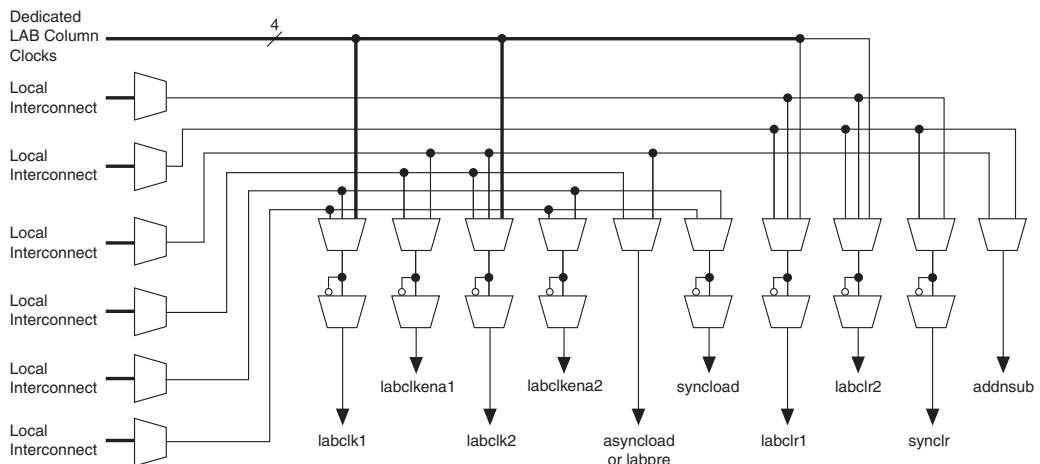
Dedicated LAB Column Clocks

4

Local Interconnect

Local Interconnect

Local Interconnect

Local Interconnect

Local Interconnect

Local Interconnect

labclkena1

labclkena2

syncload

labclr2

addnsub

labclk1

labclk2

asyncload or labpre

labclr1

synclr